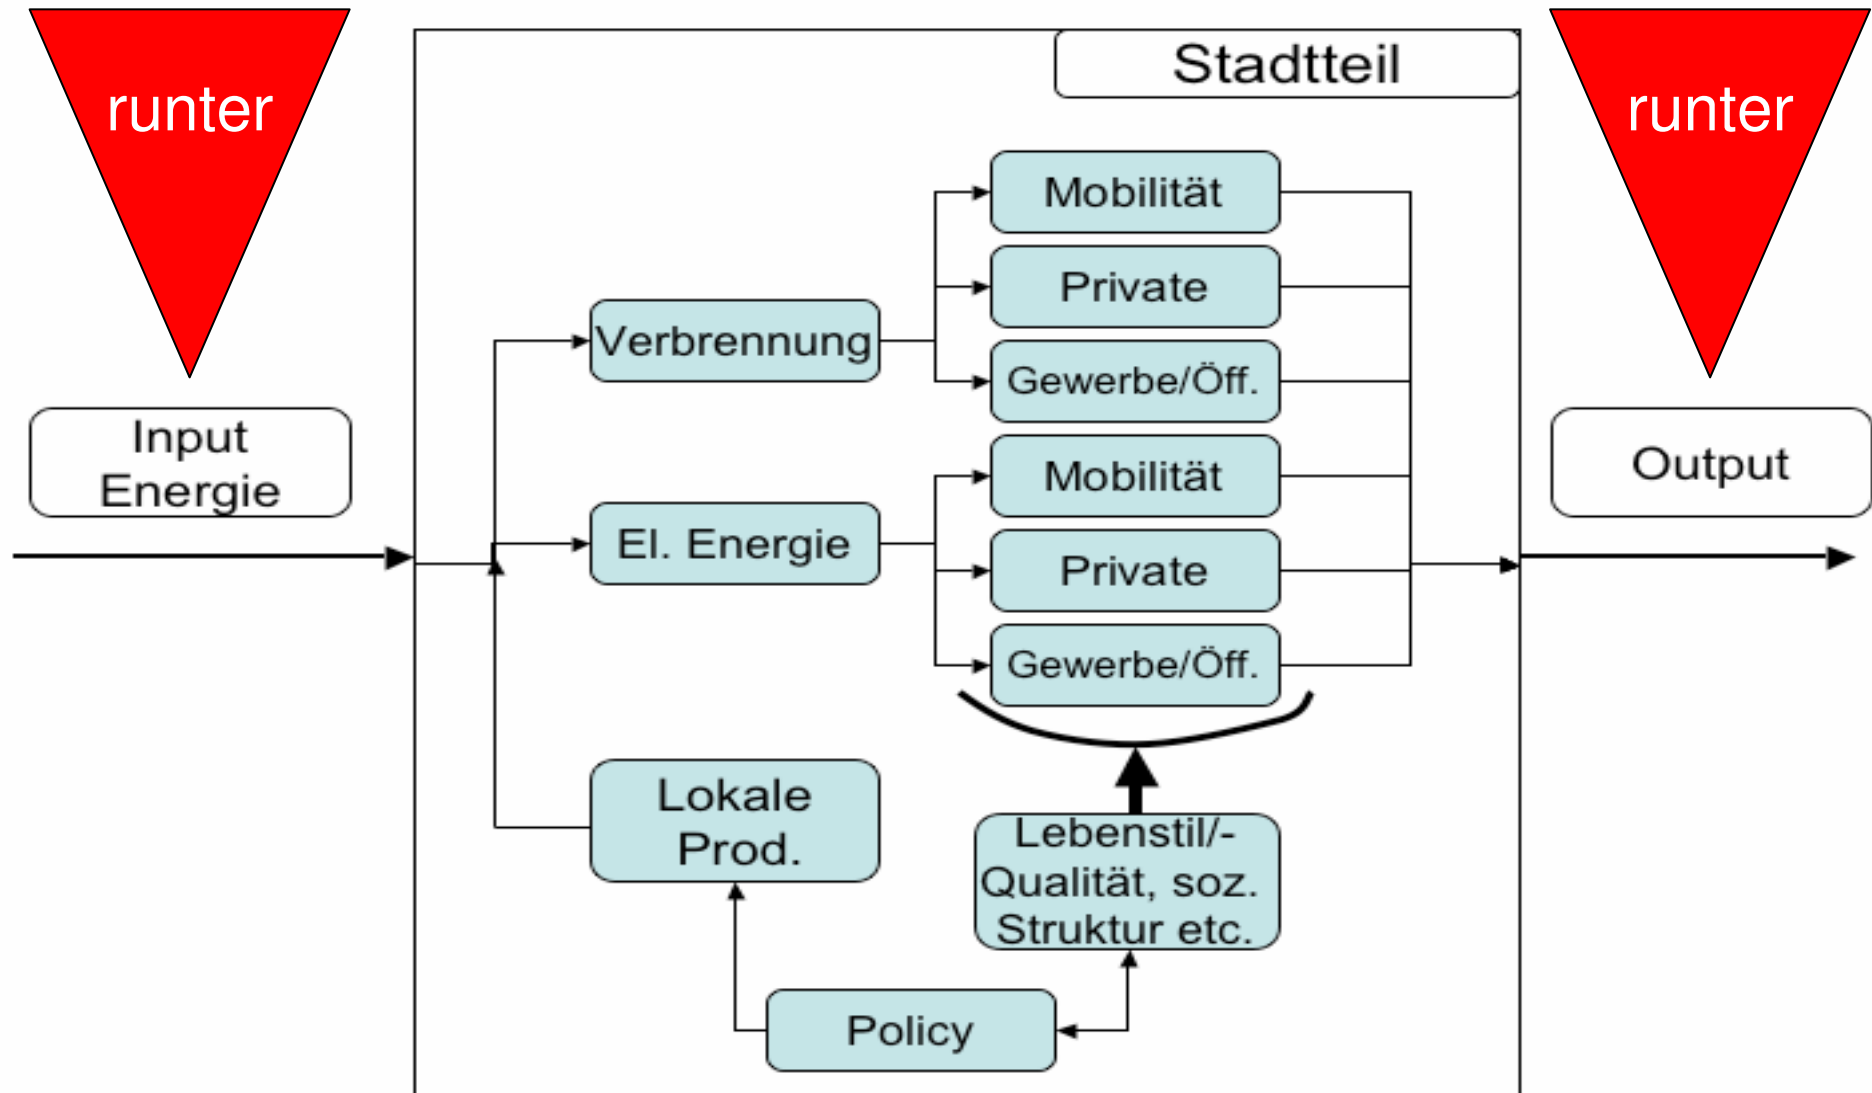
runter

Input Energie

Stadtteil

Verbrennung

Mobilität

Private

Gewerbe/Öff.

El. Energie

Mobilität

Private

Gewerbe/Öff.

Lokale Prod.

Lebenstil/-Qualität, soz. Struktur etc.

Policy

runter

Output